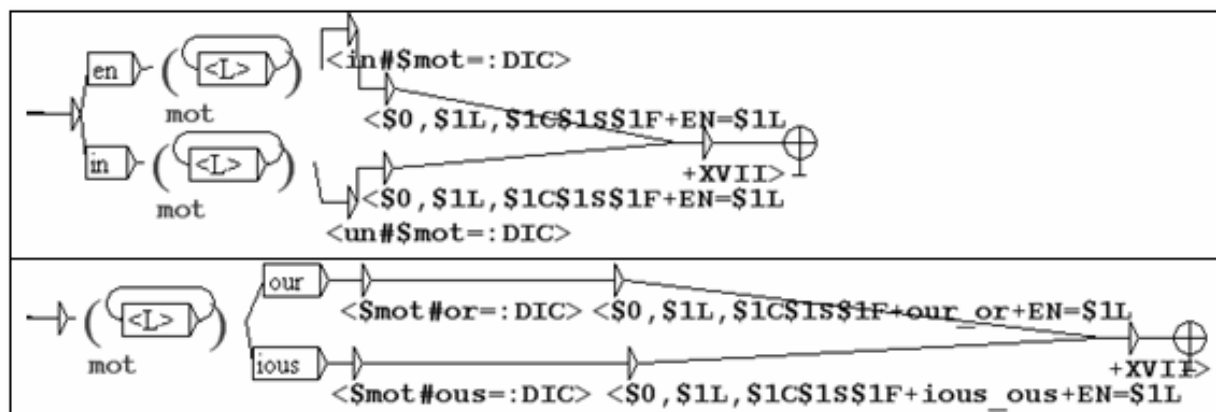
en
<L>
mot
in
<L>
mot
<in#$mot=:DIC>
<$0,$1L,$1C$1S$1F+EN=$1L
+XVII>
<$0,$1L,$1C$1S$1F+EN=$1L
<un#$mot=:DIC>

<L>
mot
our
ious
<$mot#or=:DIC> <$0,$1L,$1C$1S$1F+our_or+EN=$1L
+XVII>
<$mot#ous=:DIC> <$0,$1L,$1C$1S$1F+ious_ous+EN=$1L